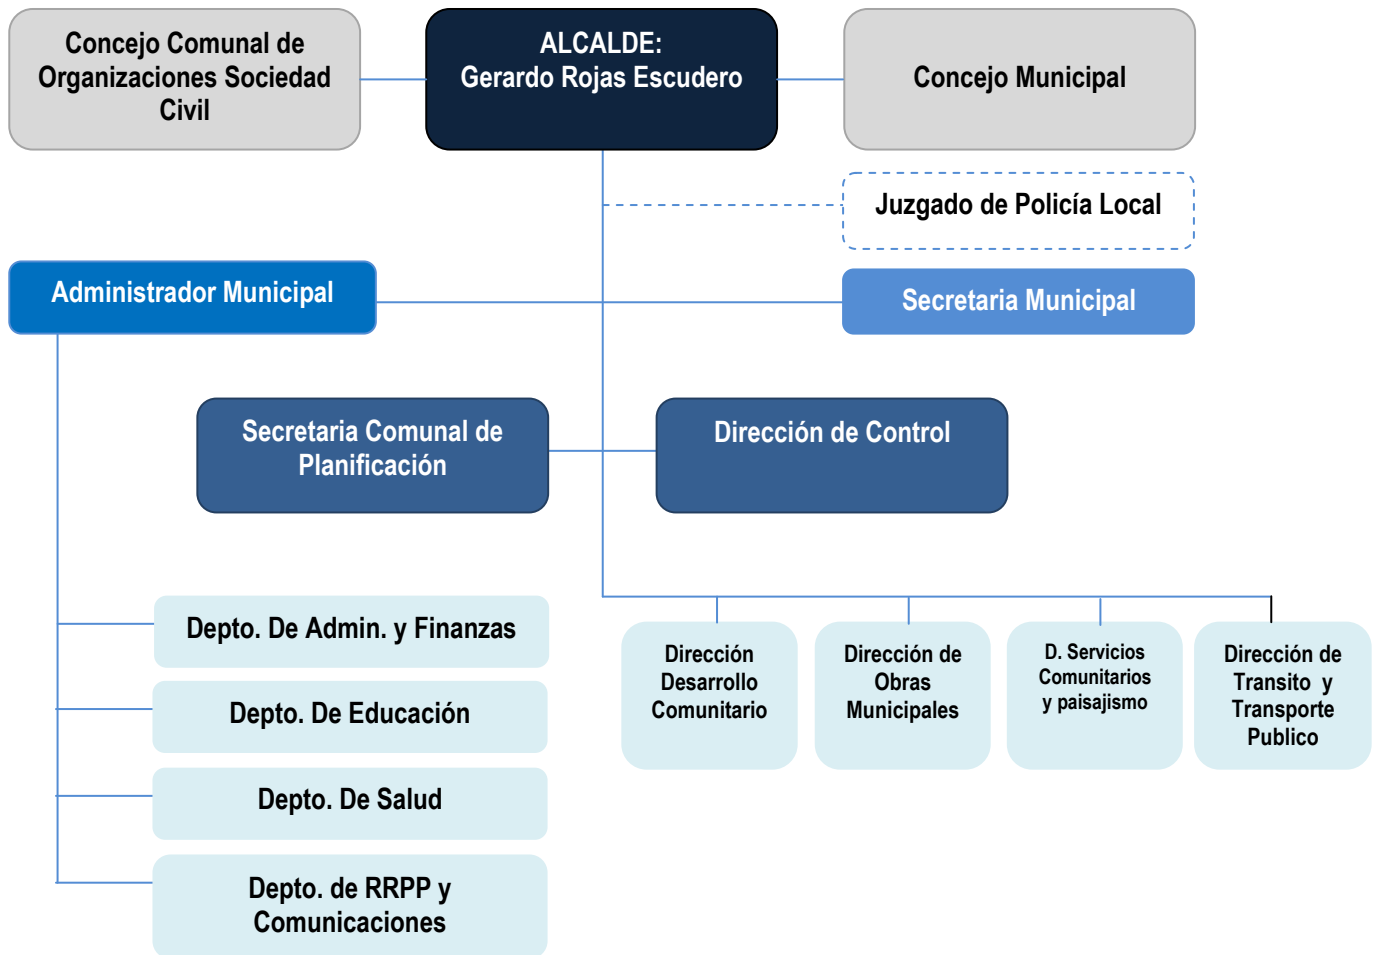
Concejo Comunal de Organizaciones Sociedad Civil

ALCALDE:
Gerardo Rojas Escudero

Concejo Municipal

Juzgado de Policía Local

Administrador Municipal

Secretaria Municipal

Secretaria Comunal de Planificación

Dirección de Control

Depto. De Admin. y Finanzas

Depto. De Educación

Depto. De Salud

Depto. de RRPP y Comunicaciones

Dirección Desarrollo Comunitario

Dirección de Obras Municipales

D. Servicios Comunitarios y paisajismo

Dirección de Transito y Transporte Publico